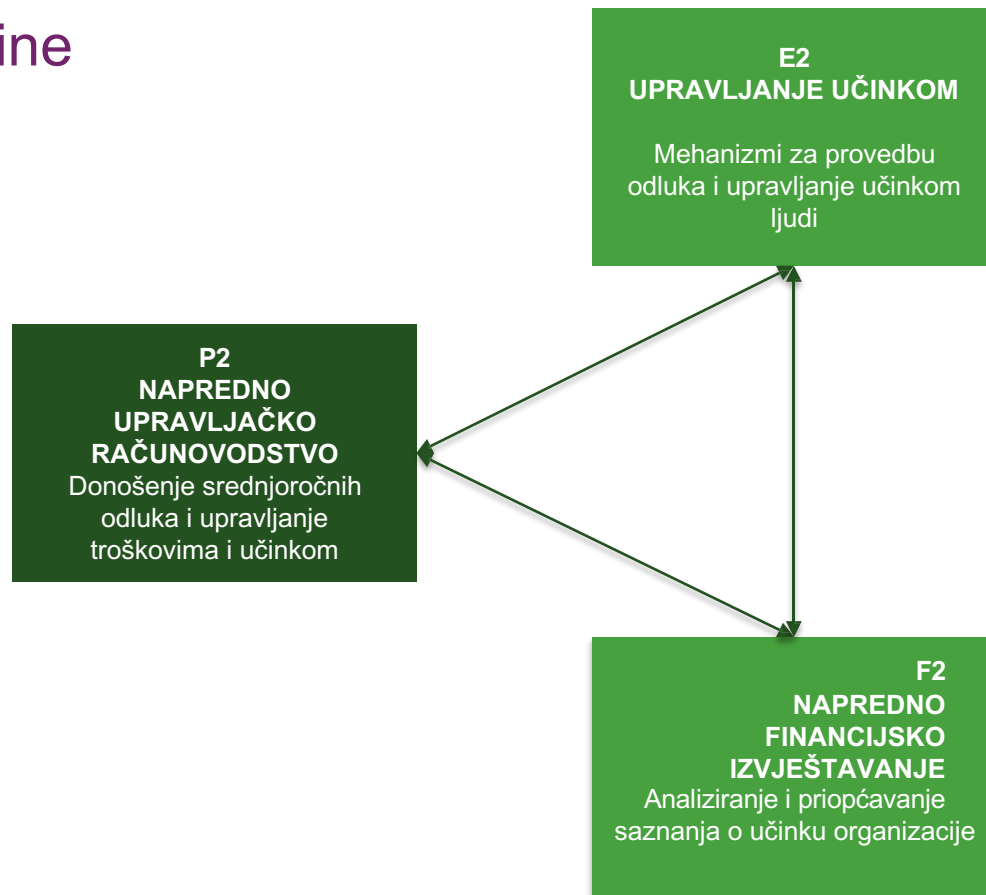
ine

E2
UPRAVLJANJE UČINKOM

Mehanizmi za provedbu odluka i upravljanje učinkom ljudi

P2
NAPREDNO UPRAVLJAČKO RAČUNOVODSTVO
Donošenje srednjoročnih odluka i upravljanje troškovima i učinkom

F2
NAPREDNO FINANCIJSKO IZVJEŠTAVANJE
Analiziranje i priopćavanje saznanja o učinku organizacije